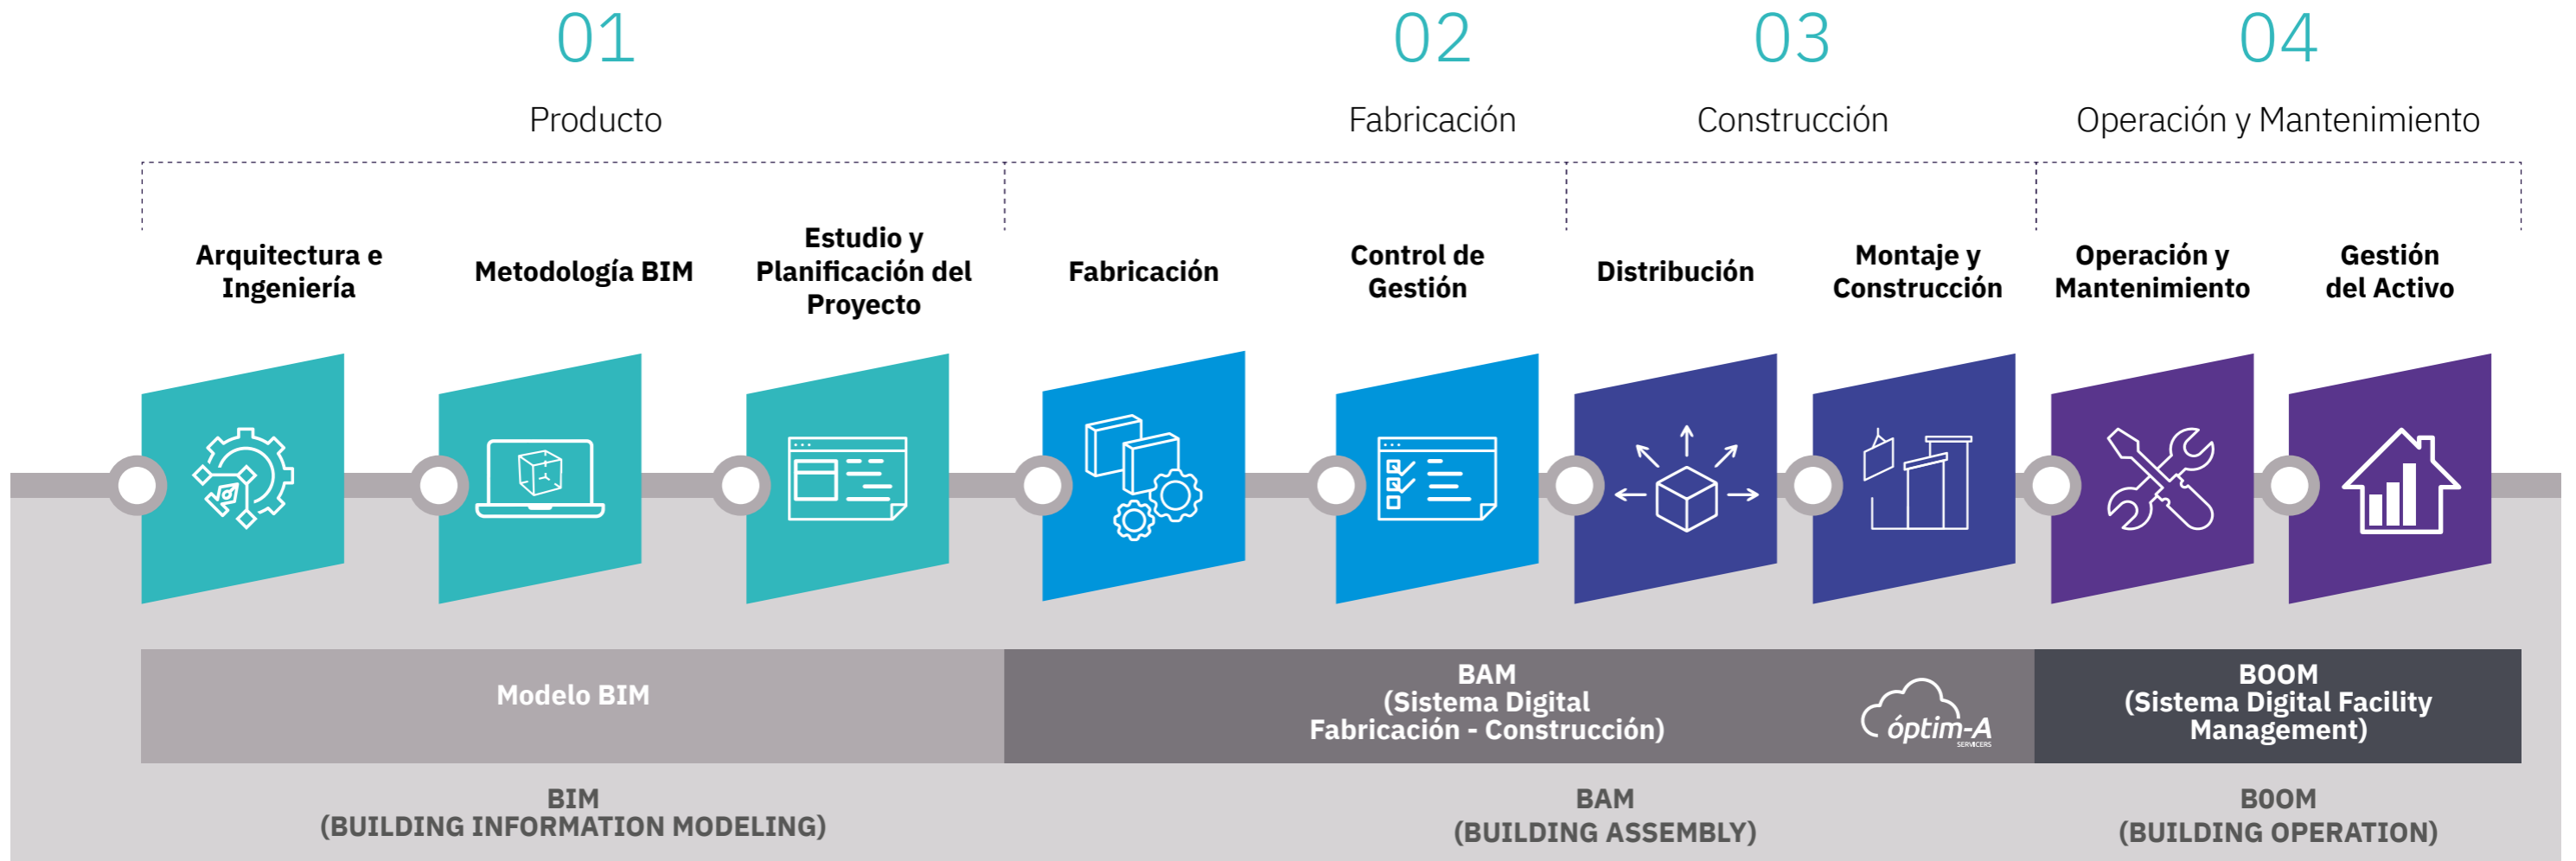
01
Producto

02
Fabricación

03
Construcción

04
Operación y Mantenimiento

Arquitectura e Ingeniería

Metodología BIM

Estudio y Planificación del Proyecto

Fabricación

Control de Gestión

Distribución

Montaje y Construcción

Operación y Mantenimiento

Gestión del Activo

Modelo BIM

BAM
(Sistema Digital Fabricación - Construcción)

óptim-A
SERVICERS

BOOM
(Sistema Digital Facility Management)

BIM
(BUILDING INFORMATION MODELING)

BAM
(BUILDING ASSEMBLY)

BOOM
(BUILDING OPERATION)